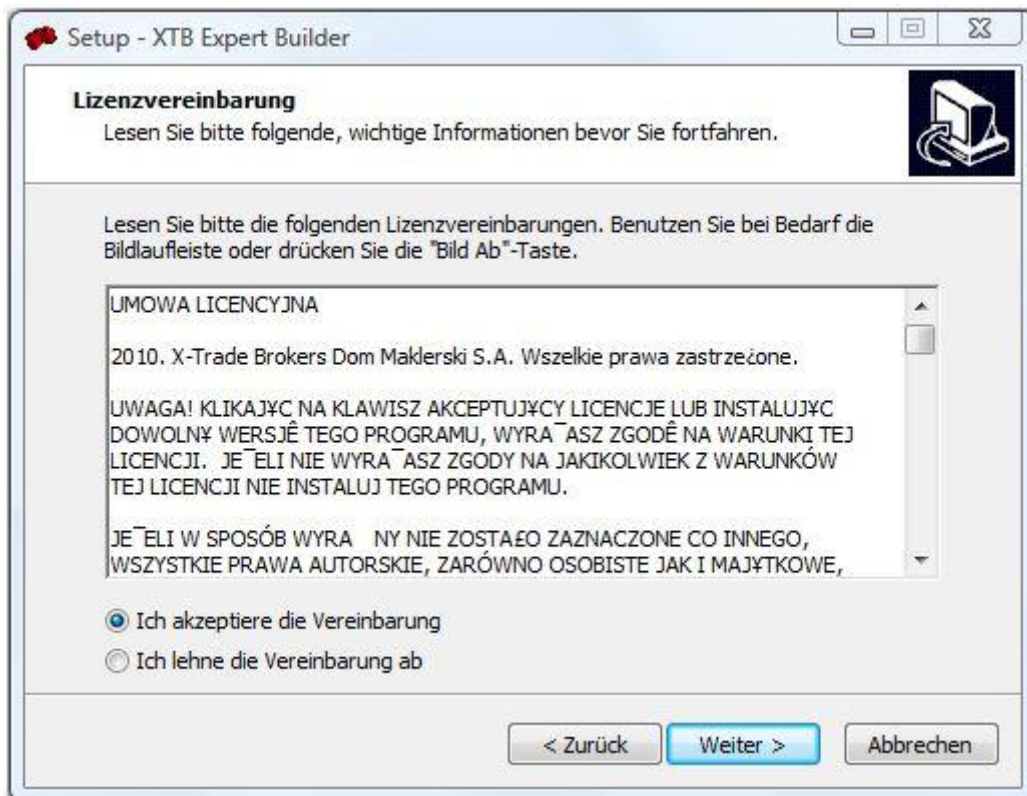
Setup - XTB Expert Builder

Lizenzvereinbarung
Lesen Sie bitte folgende, wichtige Informationen bevor Sie fortfahren.

Lesen Sie bitte die folgenden Lizenzvereinbarungen. Benutzen Sie bei Bedarf die Bildlaufleiste oder drücken Sie die "Bild Ab"-Taste.

UMOWA LICENCYJNA

2010. X-Trade Brokers Dom Maklerski S.A. Wszelkie prawa zastrze¿one.

UWAGA! KLIKAJ¥C NA KLAWISZ AKCEPTUJ¥CY LICENCJE LUB INSTALUJ¥C DOWOLN¥ WERSJÊ TEGO PROGRAMU, WYRA¯ASZ ZGODÊ NA WARUNKI TEJ LICENCJI. JE¯ELI NIE WYRA¯ASZ ZGODY NA JAKIKOLWIEK Z WARUNKÓW TEJ LICENCJI NIE INSTALUJ TEGO PROGRAMU.

JE¯ELI W SPOSÓB WYRA NY NIE ZOSTA£O ZAZNACZONE CO INNEGO, WSZYSTKIE PRAWA AUTORSKIE, ZARÓWNO OSOBISTE JAK I MAJ¥TKOWE,

Ich akzeptiere die Vereinbarung
Ich lehne die Vereinbarung ab

< Zurück
Weiter >
Abbrechen